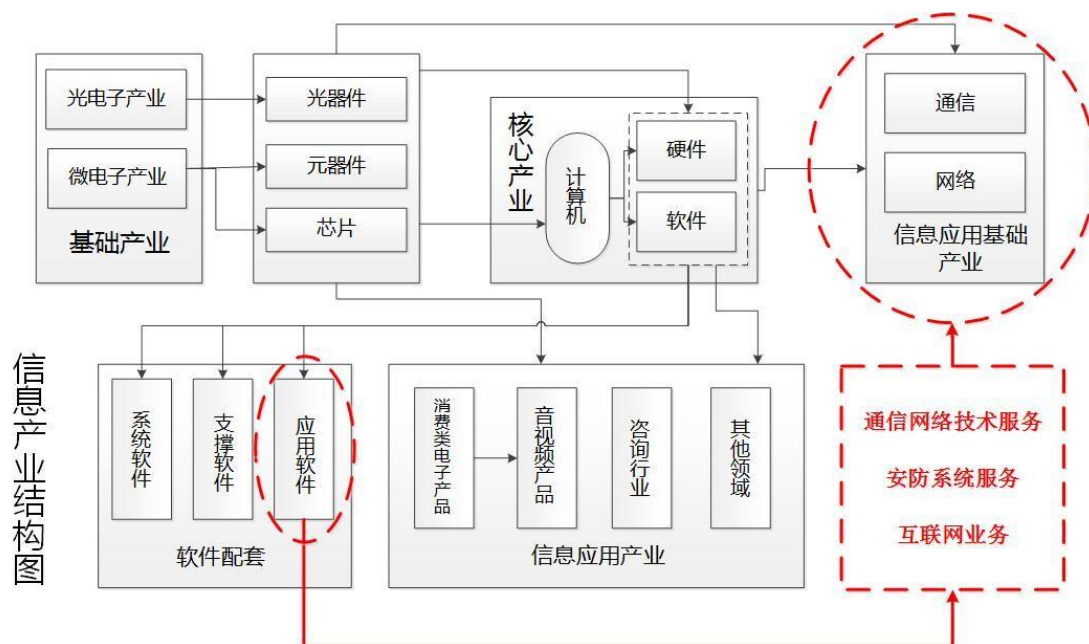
光电子产业

微电子产业

基础产业

光器件

元器件

芯片

核心产业

计算机

硬件

软件

通信

网络

信息应用基础产业

信息产业结构图

系统软件

支撑软件

应用软件

软件配套

消费类电子产品

音视频产品

咨询行业

其他领域

信息应用产业

通信网络技术服务

安防系统服务

互联网业务